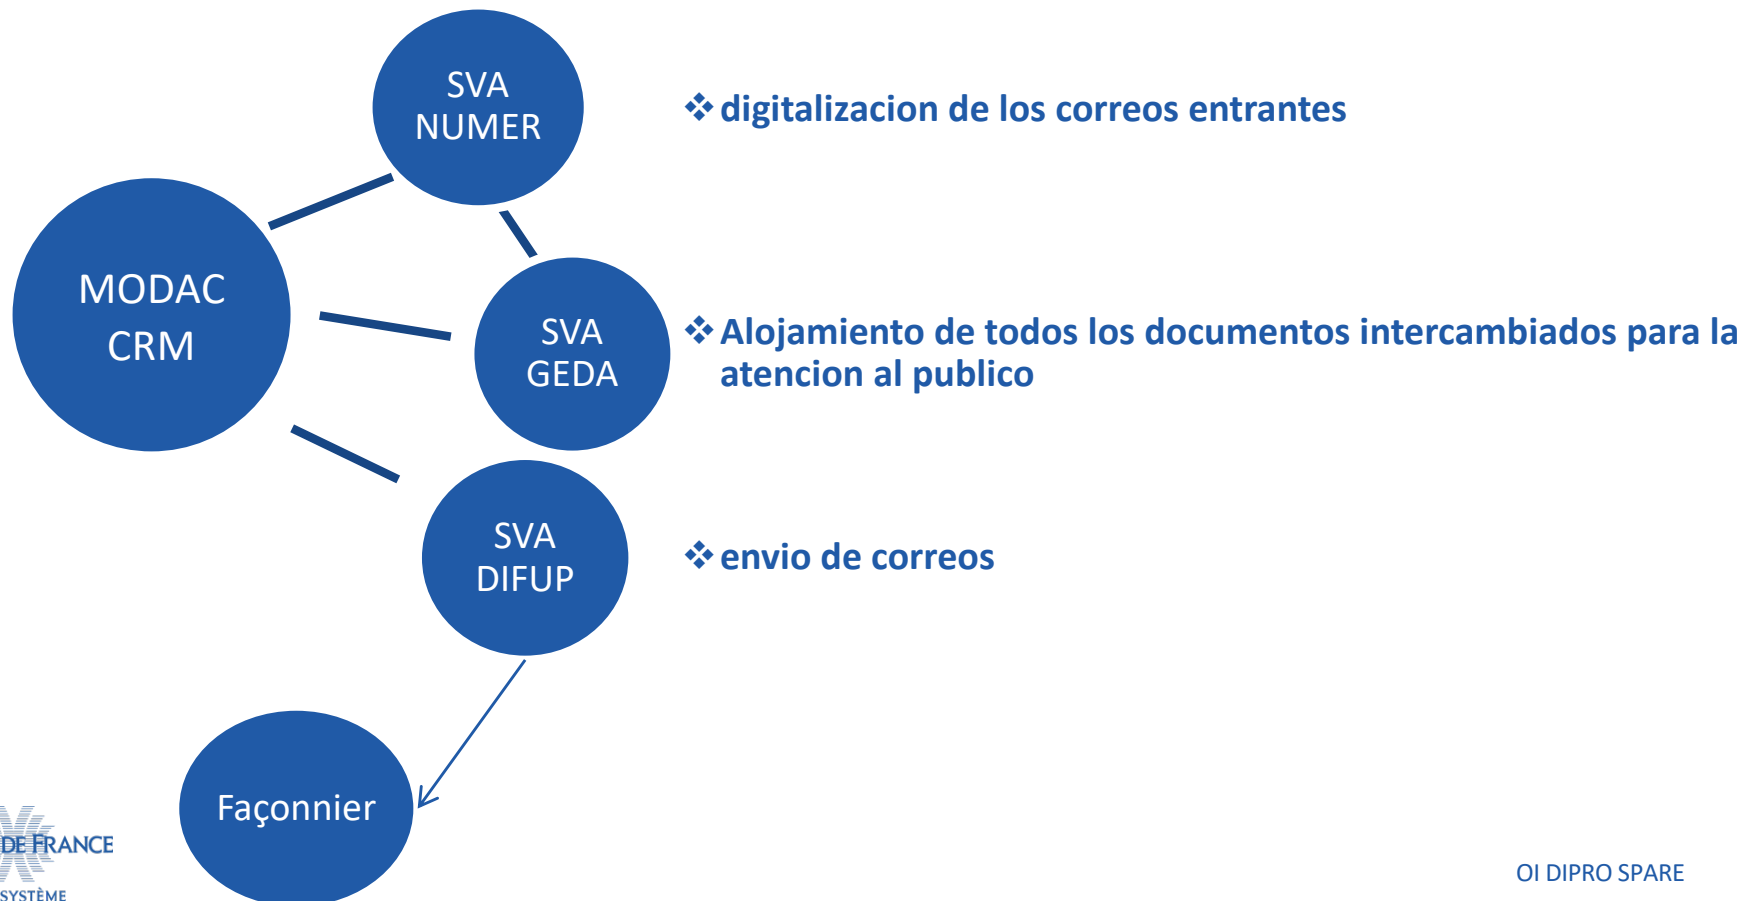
SVA
NUMER

❖ digitalizacion de los correos entrantes

MODAC
CRM

SVA
GEDA

❖ Alojamiento de todos los documentos intercambiados para la atencion al publico

SVA
DIFUP

❖ envio de correos

Façonnier

DE FRANCE
SYSTÈME

OI DIPRO SPARE